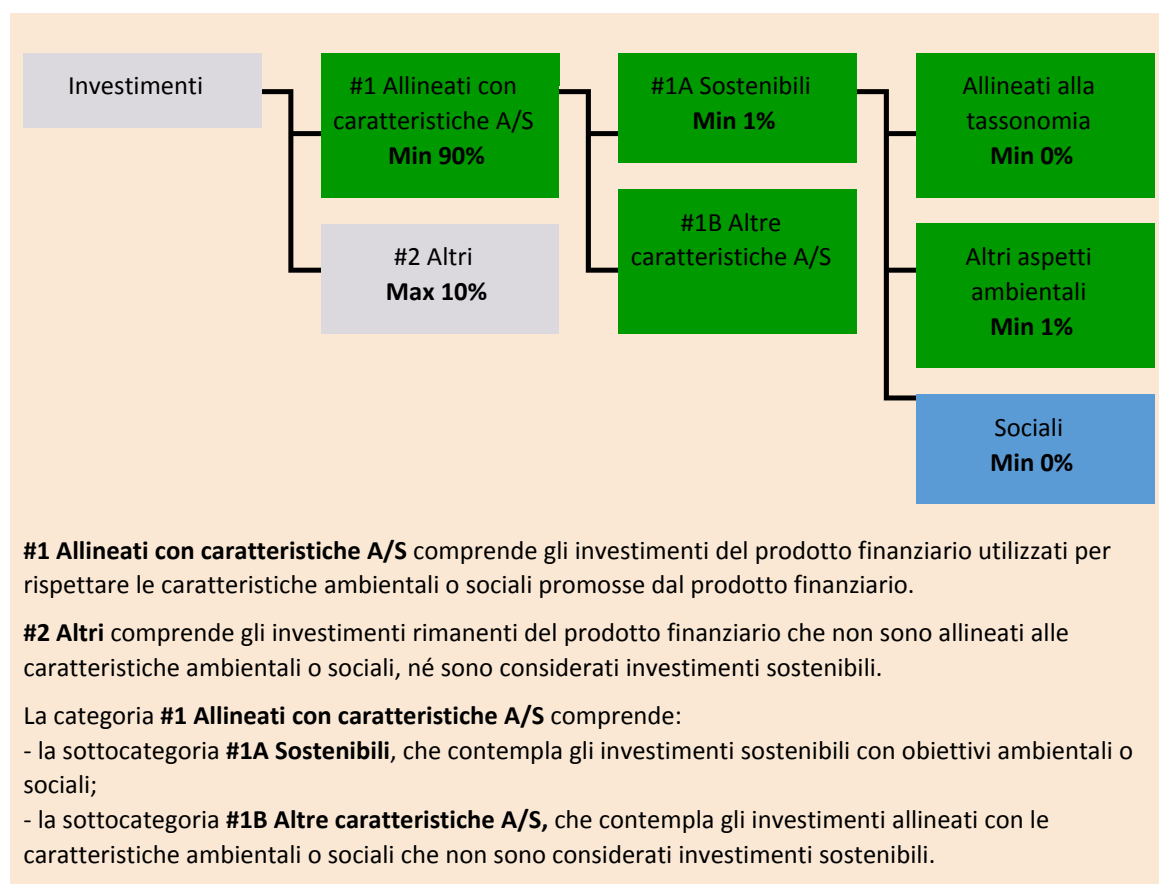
Investimenti

#1 Allineati con caratteristiche A/S
Min 90%

#2 Altri
Max 10%

#1A Sostenibili
Min 1%

#1B Altre caratteristiche A/S

Allineati alla tassonomia
Min 0%

Altri aspetti ambientali
Min 1%

Sociali
Min 0%

#1 Allineati con caratteristiche A/S comprende gli investimenti del prodotto finanziario utilizzati per rispettare le caratteristiche ambientali o sociali promosse dal prodotto finanziario.

#2 Altri comprende gli investimenti rimanenti del prodotto finanziario che non sono allineati alle caratteristiche ambientali o sociali, né sono considerati investimenti sostenibili.

La categoria #1 Allineati con caratteristiche A/S comprende:
- la sottocategoria #1A Sostenibili, che contempla gli investimenti sostenibili con obiettivi ambientali o sociali;
- la sottocategoria #1B Altre caratteristiche A/S, che contempla gli investimenti allineati con le caratteristiche ambientali o sociali che non sono considerati investimenti sostenibili.